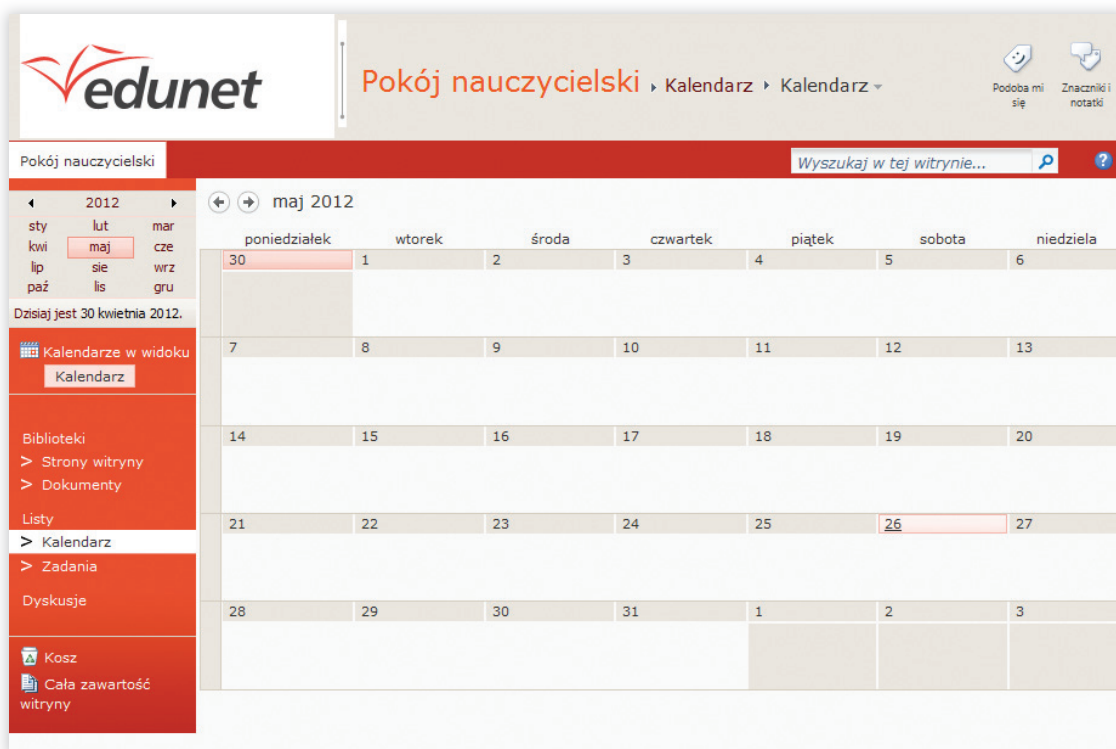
edunet

Pokój nauczycielski ▸ Kalendarz ▸ Kalendarz

Podoba mi się

Znaczniki i notatki

Pokój nauczycielski

Wyszukaj w tej witrynie...

| ◂ | 2012 | ▸ |
|---|---|---|
| sty | lut | mar |
| kwi | maj | cze |
| lip | sie | wrz |
| paź | lis | gru |

Dzisiaj jest 30 kwietnia 2012.

Kalendarze w widoku

Kalendarz

Biblioteki

> Strony witryny

> Dokumenty

Listy

> Kalendarz

> Zadania

Dyskusje

Kosz

Cała zawartość witryny

maj 2012

| poniedziałek | wtorek | środa | czwartek | piątek | sobota | niedziela |
|---|---|---|---|---|---|---|
| 30 | 1 | 2 | 3 | 4 | 5 | 6 |
| 7 | 8 | 9 | 10 | 11 | 12 | 13 |
| 14 | 15 | 16 | 17 | 18 | 19 | 20 |
| 21 | 22 | 23 | 24 | 25 | 26 | 27 |
| 28 | 29 | 30 | 31 | 1 | 2 | 3 |